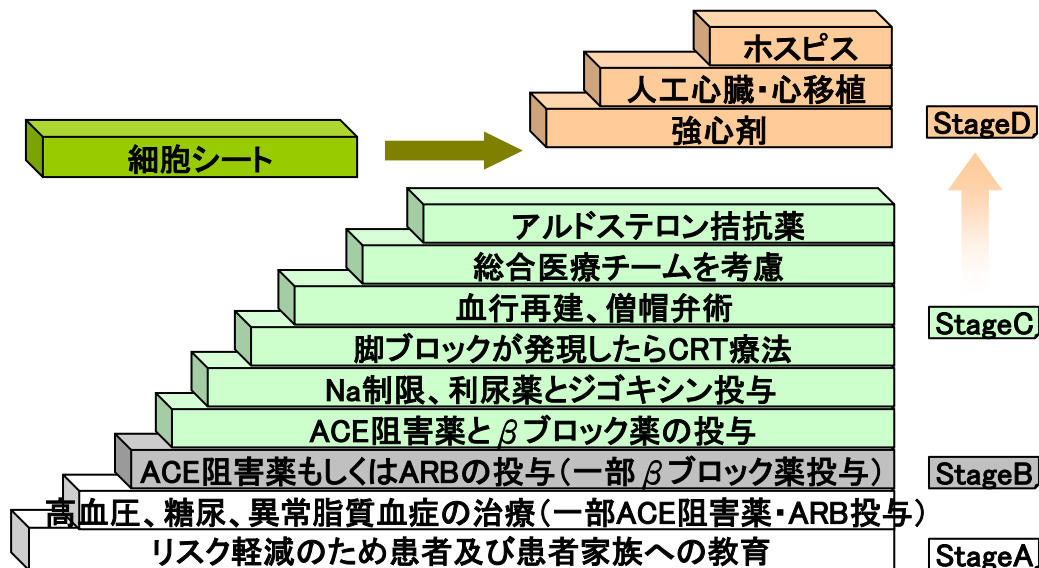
ホスピス
人工心臓・心移植
強心剤

細胞シート

StageD

アルドステロン拮抗薬
総合医療チームを考慮
血行再建、僧帽弁術
脚ブロックが発現したらCRT療法
Na制限、利尿薬とジゴキシン投与
ACE阻害薬と$\beta$ブロック薬の投与

StageC

ACE阻害薬もしくはARBの投与（一部$\beta$ブロック薬投与）

StageB

高血圧、糖尿、異常脂質血症の治療（一部ACE阻害薬・ARB投与）
リスク軽減のため患者及び患者家族への教育

StageA